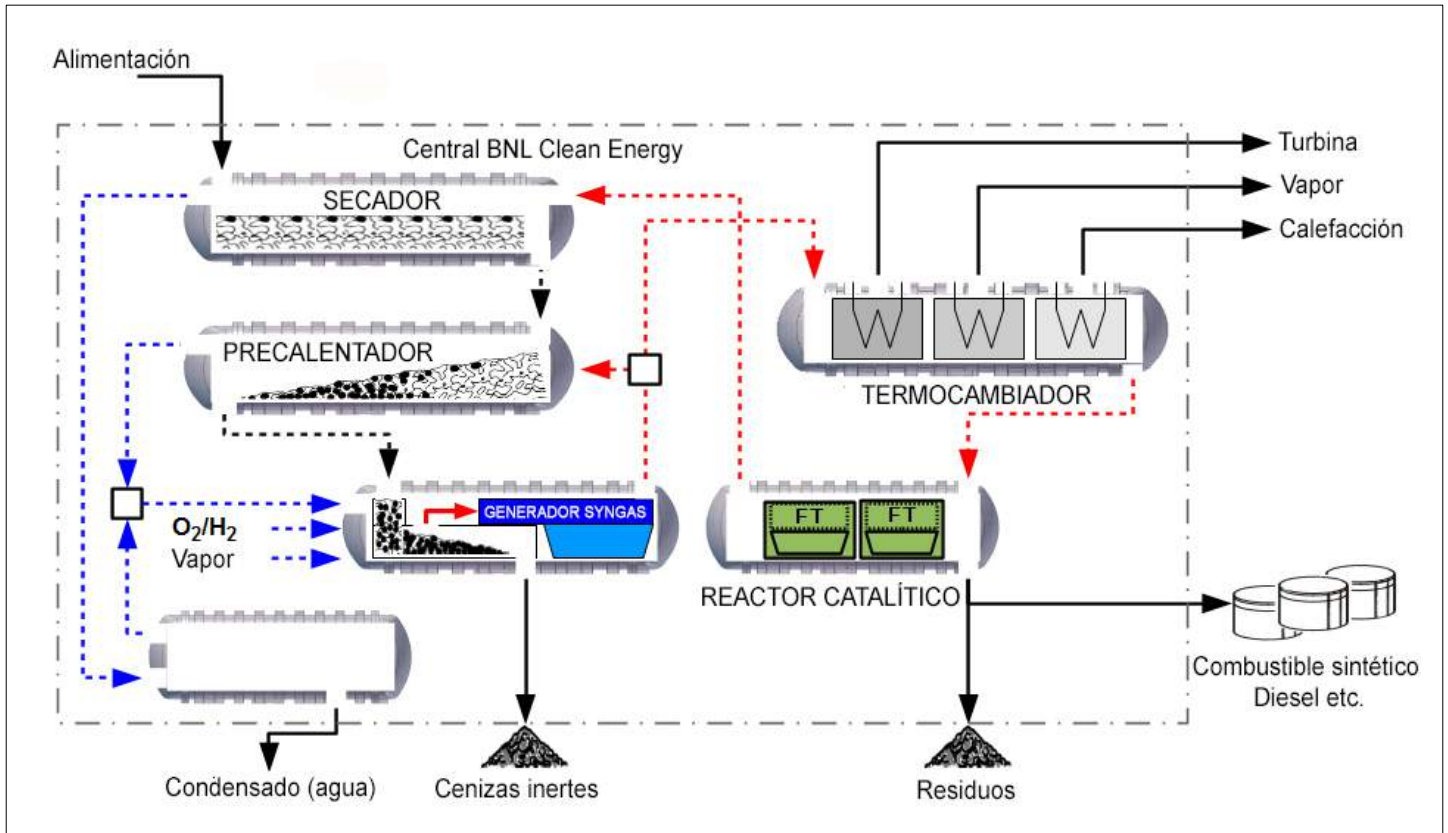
Alimentación

Central BNL Clean Energy

Turbina

Vapor

Calefacción

SECADOR

PRECALENTADOR

TERMOCAMBIADOR

GENERADOR SYNGAS

$O_2/H_2$

Vapor

FT

FT

REACTOR CATALÍTICO

Combustible sintético Diesel etc.

Condensado (agua)

Cenizas inertes

Residuos